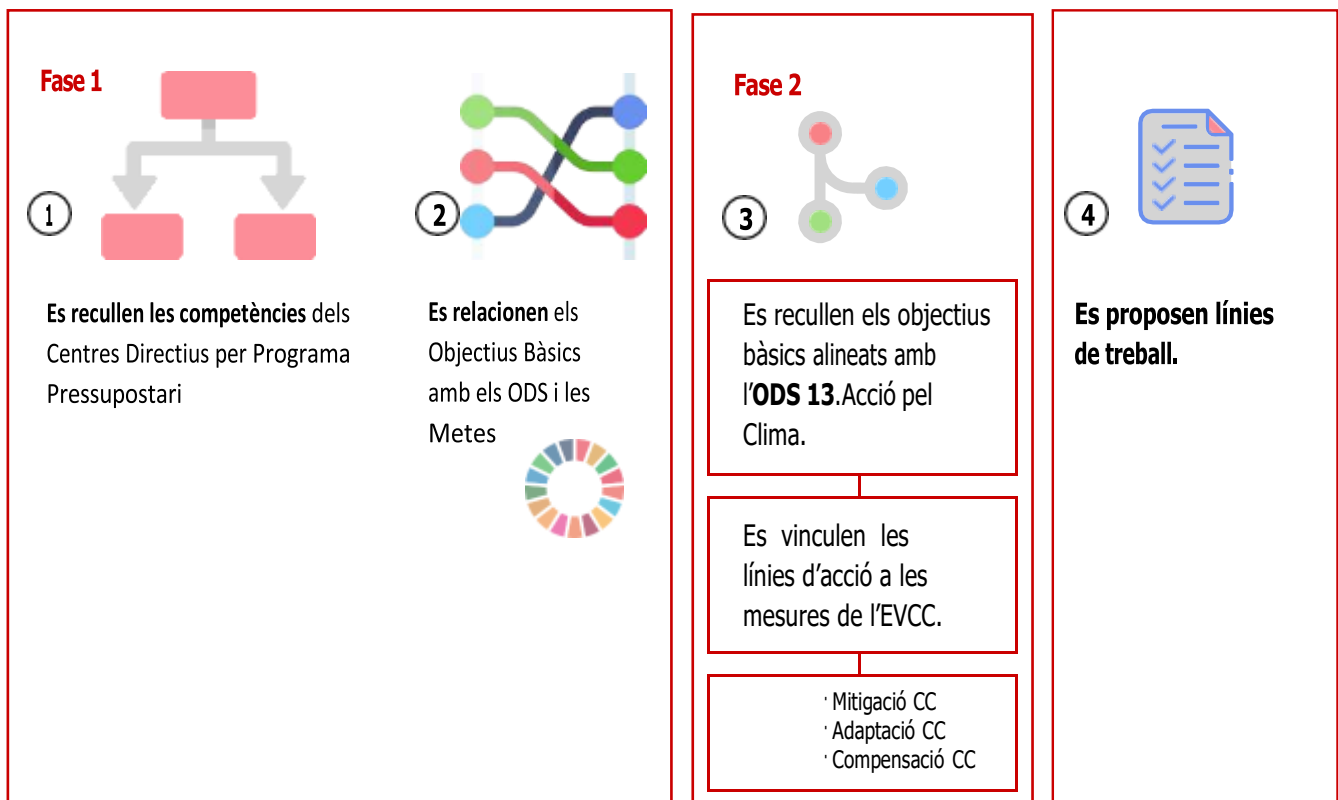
Fase 1

1

2

Es recullen les competències dels Centres Directius per Programa Pressupostari

Es relacionen els Objectius Bàsics amb els ODS i les Metes

Fase 2

3

Es recullen els objectius bàsics alineats amb l'ODS 13.Acció pel Clima.

Es vinculen les línies d'acció a les mesures de l'EVCC.

· Mitigació CC
· Adaptació CC
· Compensació CC

4

Es proposen línies de treball.